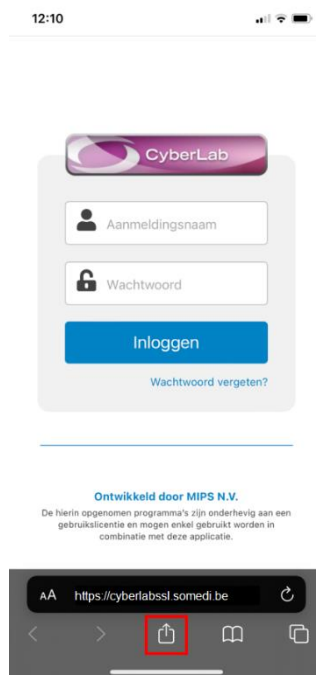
12:10

CyberLab

Aanmeldingsnaam

Wachtwoord

Inloggen

Wachtwoord vergeten?

Ontwikkeld door MIPS N.V.

De hierin opgenomen programma's zijn onderhevig aan een gebruikslicentie en mogen enkel gebruikt worden in combinatie met deze applicatie.

AA https://cyberlabssl.somedi.be